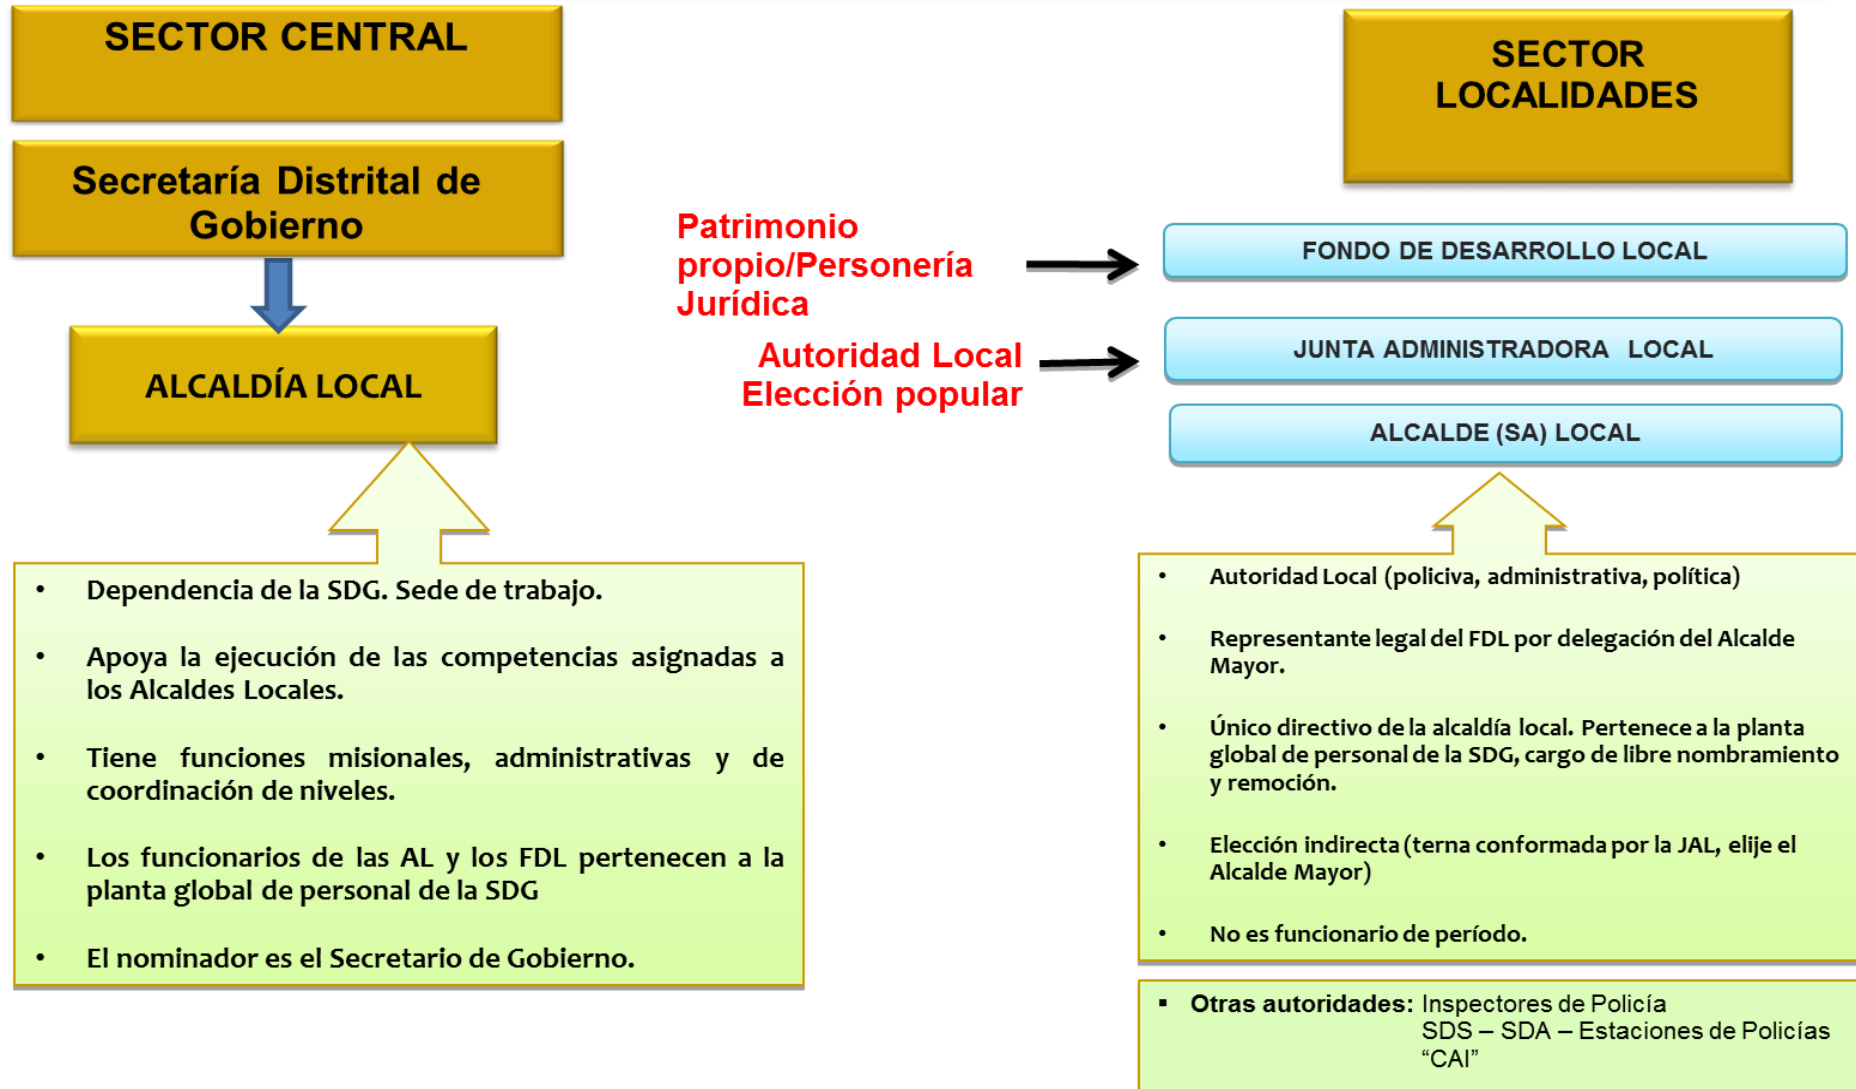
SECTOR CENTRAL

Secretaría Distrital de Gobierno

ALCALDÍA LOCAL

• Dependencia de la SDG. Sede de trabajo.

• Apoya la ejecución de las competencias asignadas a los Alcaldes Locales.

• Tiene funciones misionales, administrativas y de coordinación de niveles.

• Los funcionarios de las AL y los FDL pertenecen a la planta global de personal de la SDG

• El nominador es el Secretario de Gobierno.

Patrimonio propio/Personería Jurídica

Autoridad Local Elección popular

SECTOR LOCALIDADES

FONDO DE DESARROLLO LOCAL

JUNTA ADMINISTRADORA LOCAL

ALCALDE (SA) LOCAL

• Autoridad Local (policiva, administrativa, política)

• Representante legal del FDL por delegación del Alcalde Mayor.

• Único directivo de la alcaldía local. Pertenece a la planta global de personal de la SDG, cargo de libre nombramiento y remoción.

• Elección indirecta (terna conformada por la JAL, elije el Alcalde Mayor)

• No es funcionario de período.

▪ Otras autoridades: Inspectores de Policía
SDS – SDA – Estaciones de Policías
“CAI”